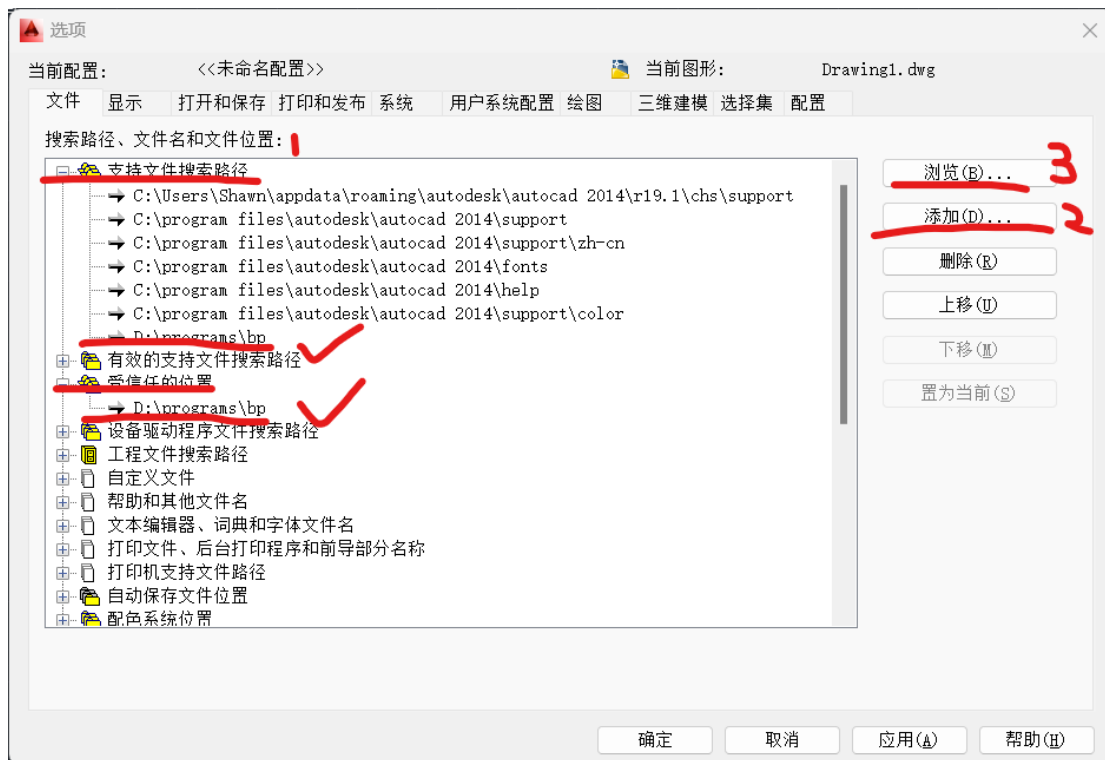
选项

当前配置: <<未命名配置>> 当前图形: Drawing1.dwg

文件 显示 打开和保存 打印和发布 系统 用户系统配置 绘图 三维建模 选择集 配置

搜索路径、文件名和文件位置: 1

支持文件搜索路径
C:\Users\Shawn\appdata\roaming\autodesk\autocad 2014\r19.1\chs\support
C:\program files\autodesk\autocad 2014\support
C:\program files\autodesk\autocad 2014\support\zh-cn
C:\program files\autodesk\autocad 2014\fonts
C:\program files\autodesk\autocad 2014\help
C:\program files\autodesk\autocad 2014\support\color
D:\programs\bp
有效的支持文件搜索路径
受信任的位置
D:\programs\bp
设备驱动程序文件搜索路径
工程文件搜索路径
自定义文件
帮助和其他文件名
文本编辑器、词典和字体文件名
打印文件、后台打印程序和前导部分名称
打印机支持文件路径
自动保存文件位置
配色系统位置

浏览(B)... 3
添加(D)... 2
删除(R)
上移(U)
下移(M)
置为当前(S)

确定 取消 应用(A) 帮助(H)